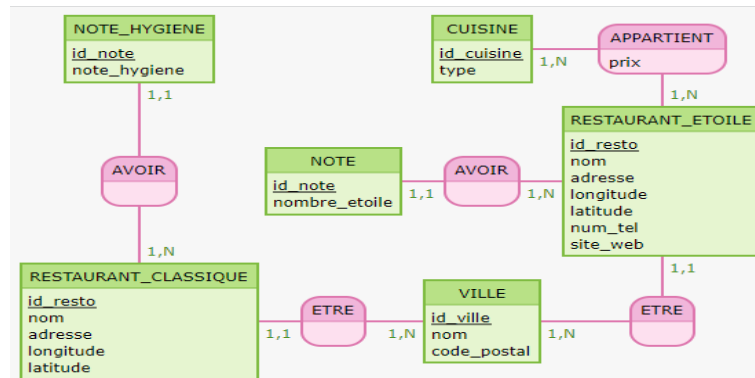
NOTE_HYGIENE
id_note
note_hygiene

1,1

AVOIR

1,N

RESTAURANT_CLASSIQUE
id_resto
nom
adresse
longitude
latitude

1,1

ETRE

1,N

VILLE
id_ville
nom
code_postal

1,N

ETRE

1,1

CUISINE
id_cuisine
type

1,N

APPARTIENT
prix

1,N

RESTAURANT_ETOILE
id_resto
nom
adresse
longitude
latitude
num_tel
site_web

NOTE
id_note
nombre_etoile

1,1

AVOIR

1,N